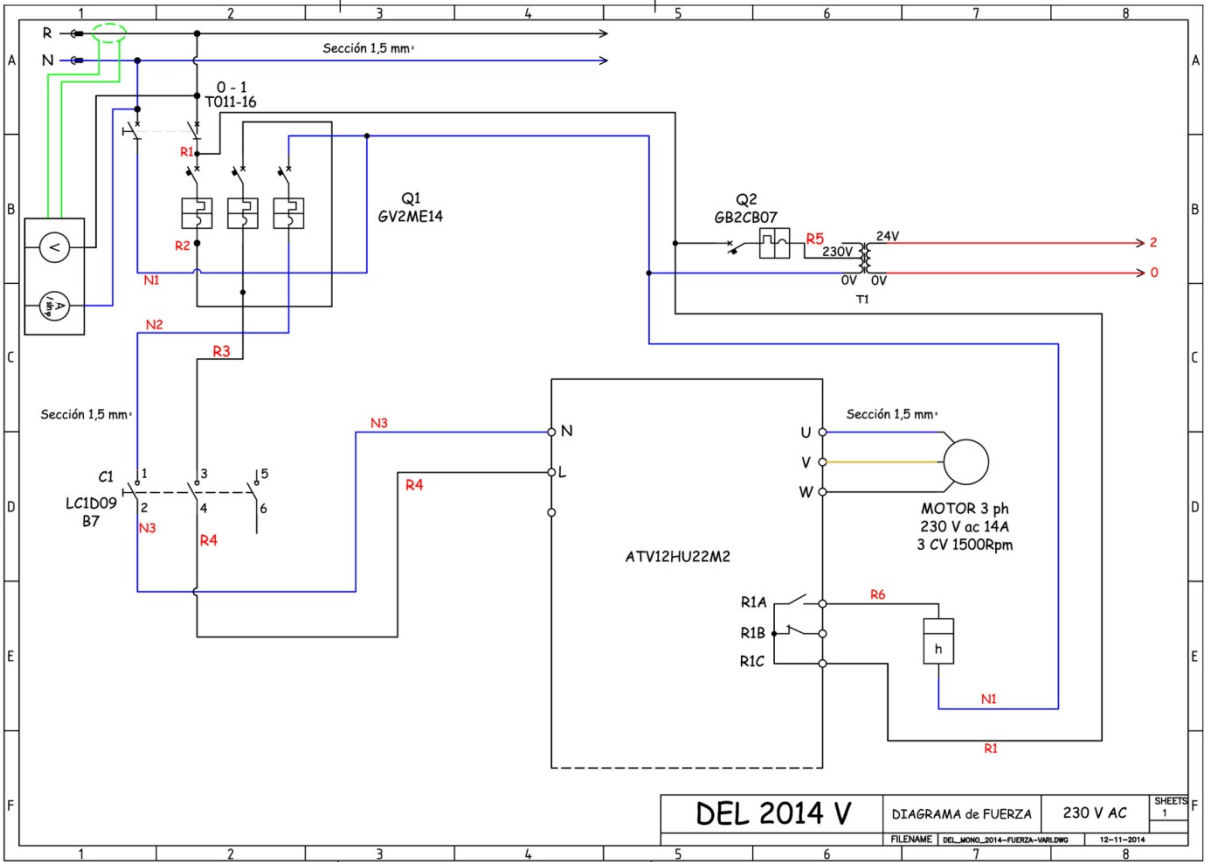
1 2 3 4 5 6 7 8

A B C D E F

R
N
Sección 1,5 mm²

0 - 1
T011-16

R1

Q1
GV2ME14

R2

N1

Q2
GB2CB07

R5
230V 24V
0V 0V
T1
2
0

N2

R3

Sección 1,5 mm²

N3

C1
LC1D09
B7

1 3 5
2 4 6

N3 R4

R4

N
L

ATV12HU22M2

Sección 1,5 mm²

U
V
W

MOTOR 3 ph
230 V ac 14A
3 CV 1500Rpm

R1A
R1B
R1C

R6

h

N1

R1

| DEL 2014 V | DIAGRAMA de FUERZA | 230 V AC | SHEETS 1 |
|---|---|---|---|
| | FILENAME DEL_MONO_2014-FUERZA-VARI.DWG | | 12-11-2014 |